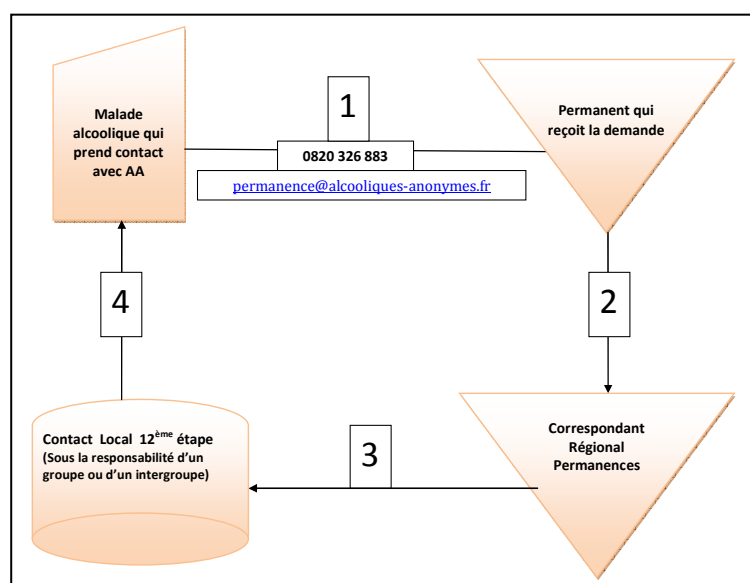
Malade alcoolique qui prend contact avec AA

1

0820 326 883

permanence@alcooliques-anonymes.fr

Permanent qui reçoit la demande

2

Correspondant Régional Permanences

3

Contact Local 12$^{ème}$ étape (Sous la responsabilité d'un groupe ou d'un intergroupe)

4